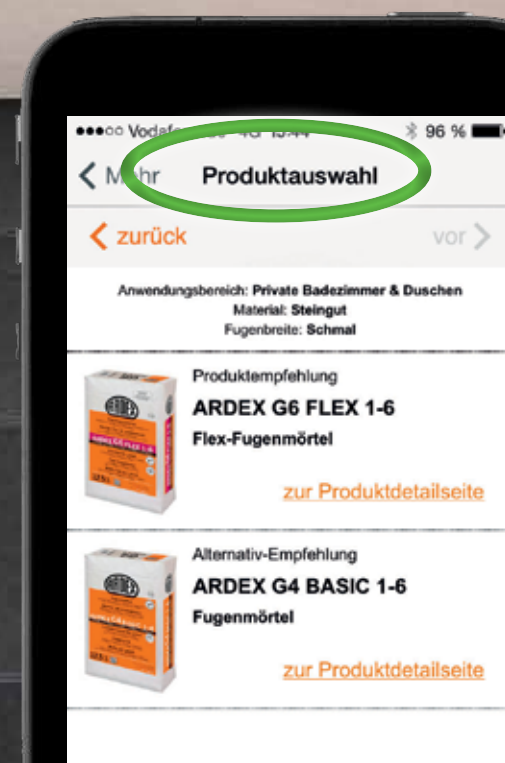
●●●○○ Vodaf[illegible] 96 %

< M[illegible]hr Produktauswahl

< zurück vor >

Anwendungsbereich: Private Badezimmer & Duschen
Material: Steingut
Fugenbreite: Schmal

Produktempfehlung
ARDEX G6 FLEX 1-6
Flex-Fugenmörtel
zur Produktdetailseite

Alternativ-Empfehlung
ARDEX G4 BASIC 1-6
Fugenmörtel
zur Produktdetailseite